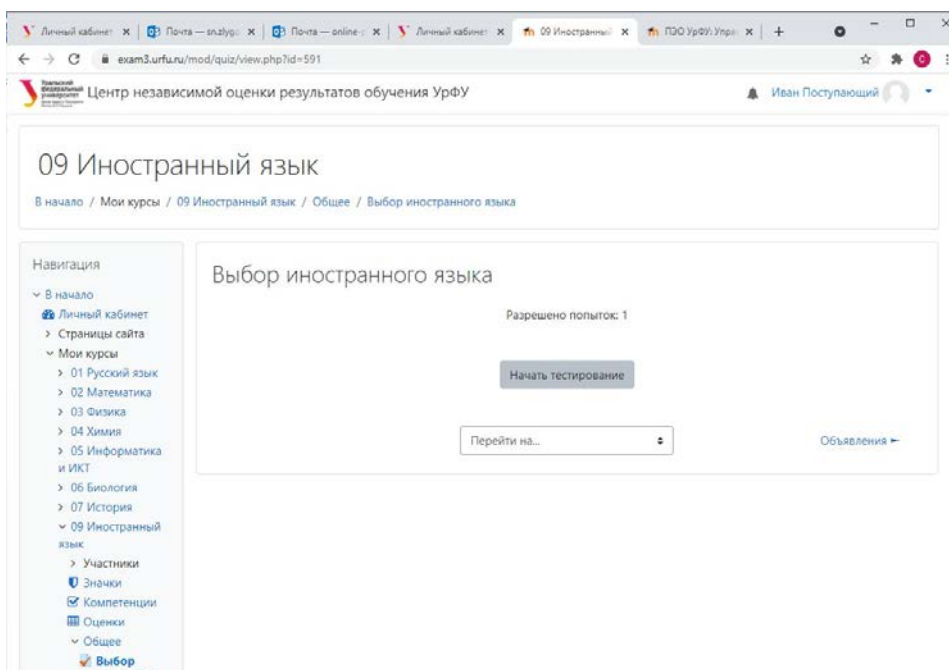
Личный кабинет × | Почта — sn.zlyg × | Почта — online-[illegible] × | Личный кабинет × | 09 Иностранный × | ПЭО УрФУ: Управ × | +

exam3.urfu.ru/mod/quiz/view.php?id=591

Уральский федеральный университет

Центр независимой оценки результатов обучения УрФУ

Иван Поступающий

09 Иностранный язык

В начало / Мои курсы / 09 Иностранный язык / Общее / Выбор иностранного языка

Навигация

В начало

Личный кабинет

Страницы сайта

Мои курсы

01 Русский язык

02 Математика

03 Физика

04 Химия

05 Информатика и ИКТ

06 Биология

07 История

09 Иностранный язык

Участники

Значки

Компетенции

Оценки

Общее

Выбор

Выбор иностранного языка

Разрешено попыток: 1

Начать тестирование

Перейти на...

Объявления ►